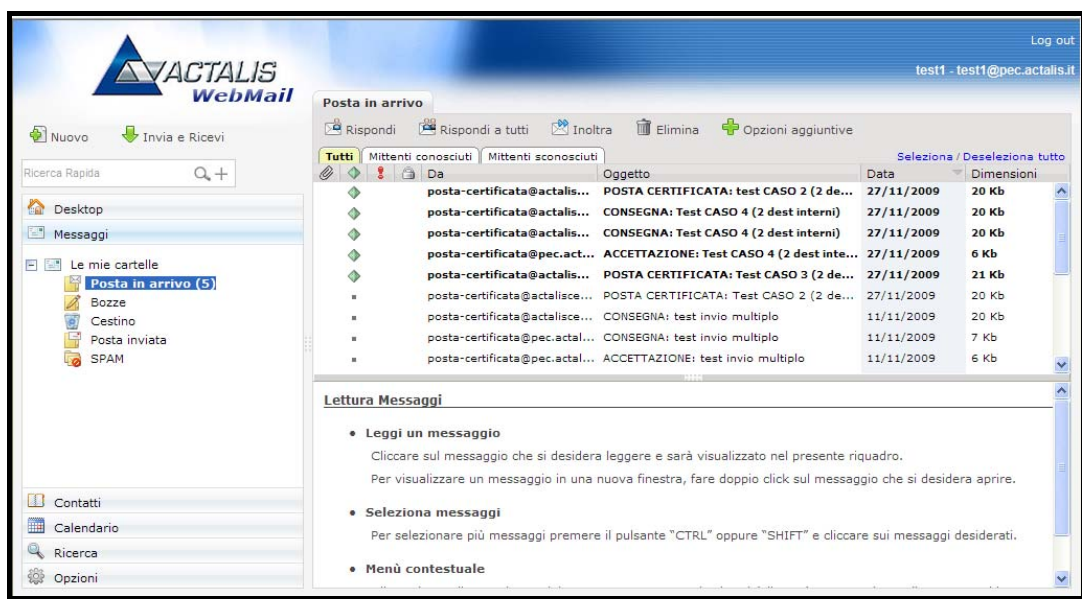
ACTALIS WebMail

Log out
test1 - test1@pec.actalis.it

Nuovo   Invia e Ricevi

Ricerca Rapida

Desktop
Messaggi

Le mie cartelle
Posta in arrivo (5)
Bozze
Cestino
Posta inviata
SPAM

Contatti
Calendario
Ricerca
Opzioni

Posta in arrivo

Rispondi   Rispondi a tutti   Inoltra   Elimina   Opzioni aggiuntive

Tutti | Mittenti conosciuti | Mittenti sconosciuti

Seleziona / Deseleziona tutto

| Da | Oggetto | Data | Dimensioni |
|---|---|---|---|
| posta-certificata@actalis... | POSTA CERTIFICATA: test CASO 2 (2 de... | 27/11/2009 | 20 Kb |
| posta-certificata@actalis... | CONSEGNA: Test CASO 4 (2 dest interni) | 27/11/2009 | 20 Kb |
| posta-certificata@actalis... | CONSEGNA: Test CASO 4 (2 dest interni) | 27/11/2009 | 20 Kb |
| posta-certificata@pec.act... | ACCETTAZIONE: Test CASO 4 (2 dest inte... | 27/11/2009 | 6 Kb |
| posta-certificata@actalis... | POSTA CERTIFICATA: Test CASO 3 (2 de... | 27/11/2009 | 21 Kb |
| posta-certificata@actalisce... | POSTA CERTIFICATA: Test CASO 2 (2 de... | 27/11/2009 | 20 Kb |
| posta-certificata@actalisce... | CONSEGNA: test invio multiplo | 11/11/2009 | 20 Kb |
| posta-certificata@pec.actal... | CONSEGNA: test invio multiplo | 11/11/2009 | 7 Kb |
| posta-certificata@pec.actal... | ACCETTAZIONE: test invio multiplo | 11/11/2009 | 6 Kb |

Lettura Messaggi

• Leggi un messaggio
Cliccare sul messaggio che si desidera leggere e sarà visualizzato nel presente riquadro.
Per visualizzare un messaggio in una nuova finestra, fare doppio click sul messaggio che si desidera aprire.

• Seleziona messaggi
Per selezionare più messaggi premere il pulsante "CTRL" oppure "SHIFT" e cliccare sui messaggi desiderati.

• Menù contestuale
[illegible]